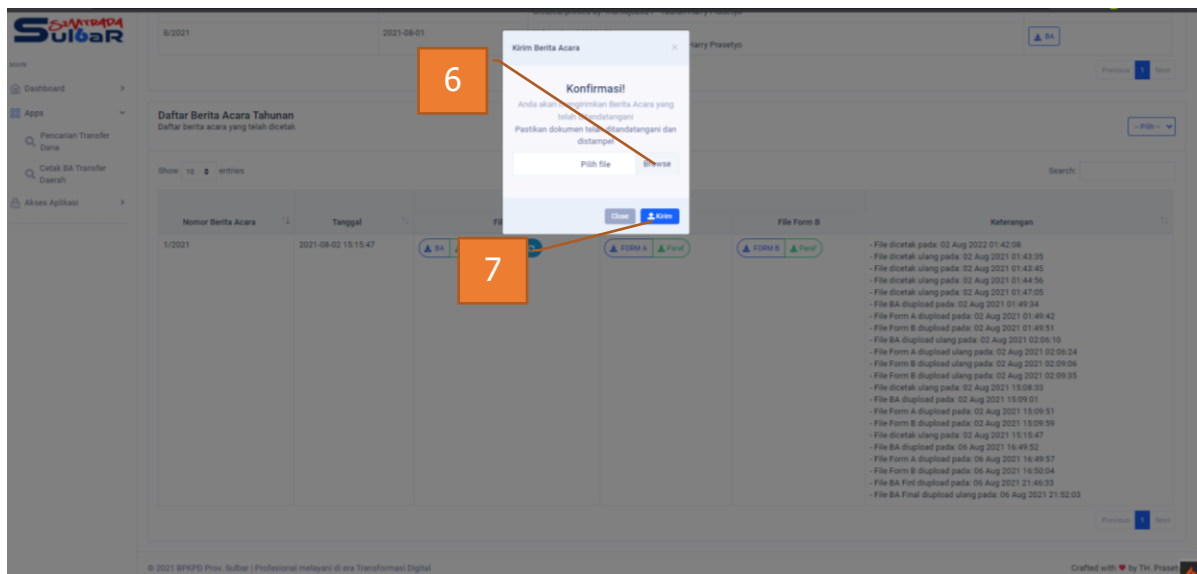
SIMTRADA Sulbar

MAIN

Dashboard

Apps

Pencarian Transfer Dana

Cetak BA Transfer Daerah

Akses Aplikasi

8/2021

2021-08-01

Harry Prasetyo

BA

Previous 1 Next

Daftar Berita Acara Tahunan

Daftar berita acara yang telah dicetak

-- Pilih --

Show 10 entries

Search:

| Nomor Berita Acara | Tanggal | File | File Form B | Keterangan |
|---|---|---|---|---|
| 1/2021 | 2021-08-02 15:15:47 | BA | FORM A Paraf / FORM B Paraf | - File dicetak pada: 02 Aug 2022 01:42:08<br>- File dicetak ulang pada: 02 Aug 2021 01:43:35<br>- File dicetak ulang pada: 02 Aug 2021 01:43:45<br>- File dicetak ulang pada: 02 Aug 2021 01:44:56<br>- File dicetak ulang pada: 02 Aug 2021 01:47:05<br>- File BA diupload pada: 02 Aug 2021 01:49:34<br>- File Form A diupload pada: 02 Aug 2021 01:49:42<br>- File Form B diupload pada: 02 Aug 2021 01:49:51<br>- File BA diupload ulang pada: 02 Aug 2021 02:06:10<br>- File Form A diupload ulang pada: 02 Aug 2021 02:06:24<br>- File Form B diupload ulang pada: 02 Aug 2021 02:09:06<br>- File Form B diupload ulang pada: 02 Aug 2021 02:09:35<br>- File dicetak ulang pada: 02 Aug 2021 15:08:33<br>- File BA diupload pada: 02 Aug 2021 15:09:01<br>- File Form A diupload pada: 02 Aug 2021 15:09:51<br>- File Form B diupload pada: 02 Aug 2021 15:09:59<br>- File dicetak ulang pada: 02 Aug 2021 15:15:47<br>- File BA diupload pada: 06 Aug 2021 16:49:52<br>- File Form A diupload pada: 06 Aug 2021 16:49:57<br>- File Form B diupload pada: 06 Aug 2021 16:50:04<br>- File BA Finl diupload pada: 06 Aug 2021 21:46:33<br>- File BA Final diupload ulang pada: 06 Aug 2021 21:52:03 |

Previous 1 Next

Kirim Berita Acara

Konfirmasi!

Anda akan mengirimkan Berita Acara yang telah ditandatangani

Pastikan dokumen telah ditandatangani dan distamper

Pilih file

Browse

Close

Kirim

6

7

© 2021 BPKPD Prov. Sulbar | Profesional melayani di era Transformasi Digital

Crafted with ♥ by TH. Praset